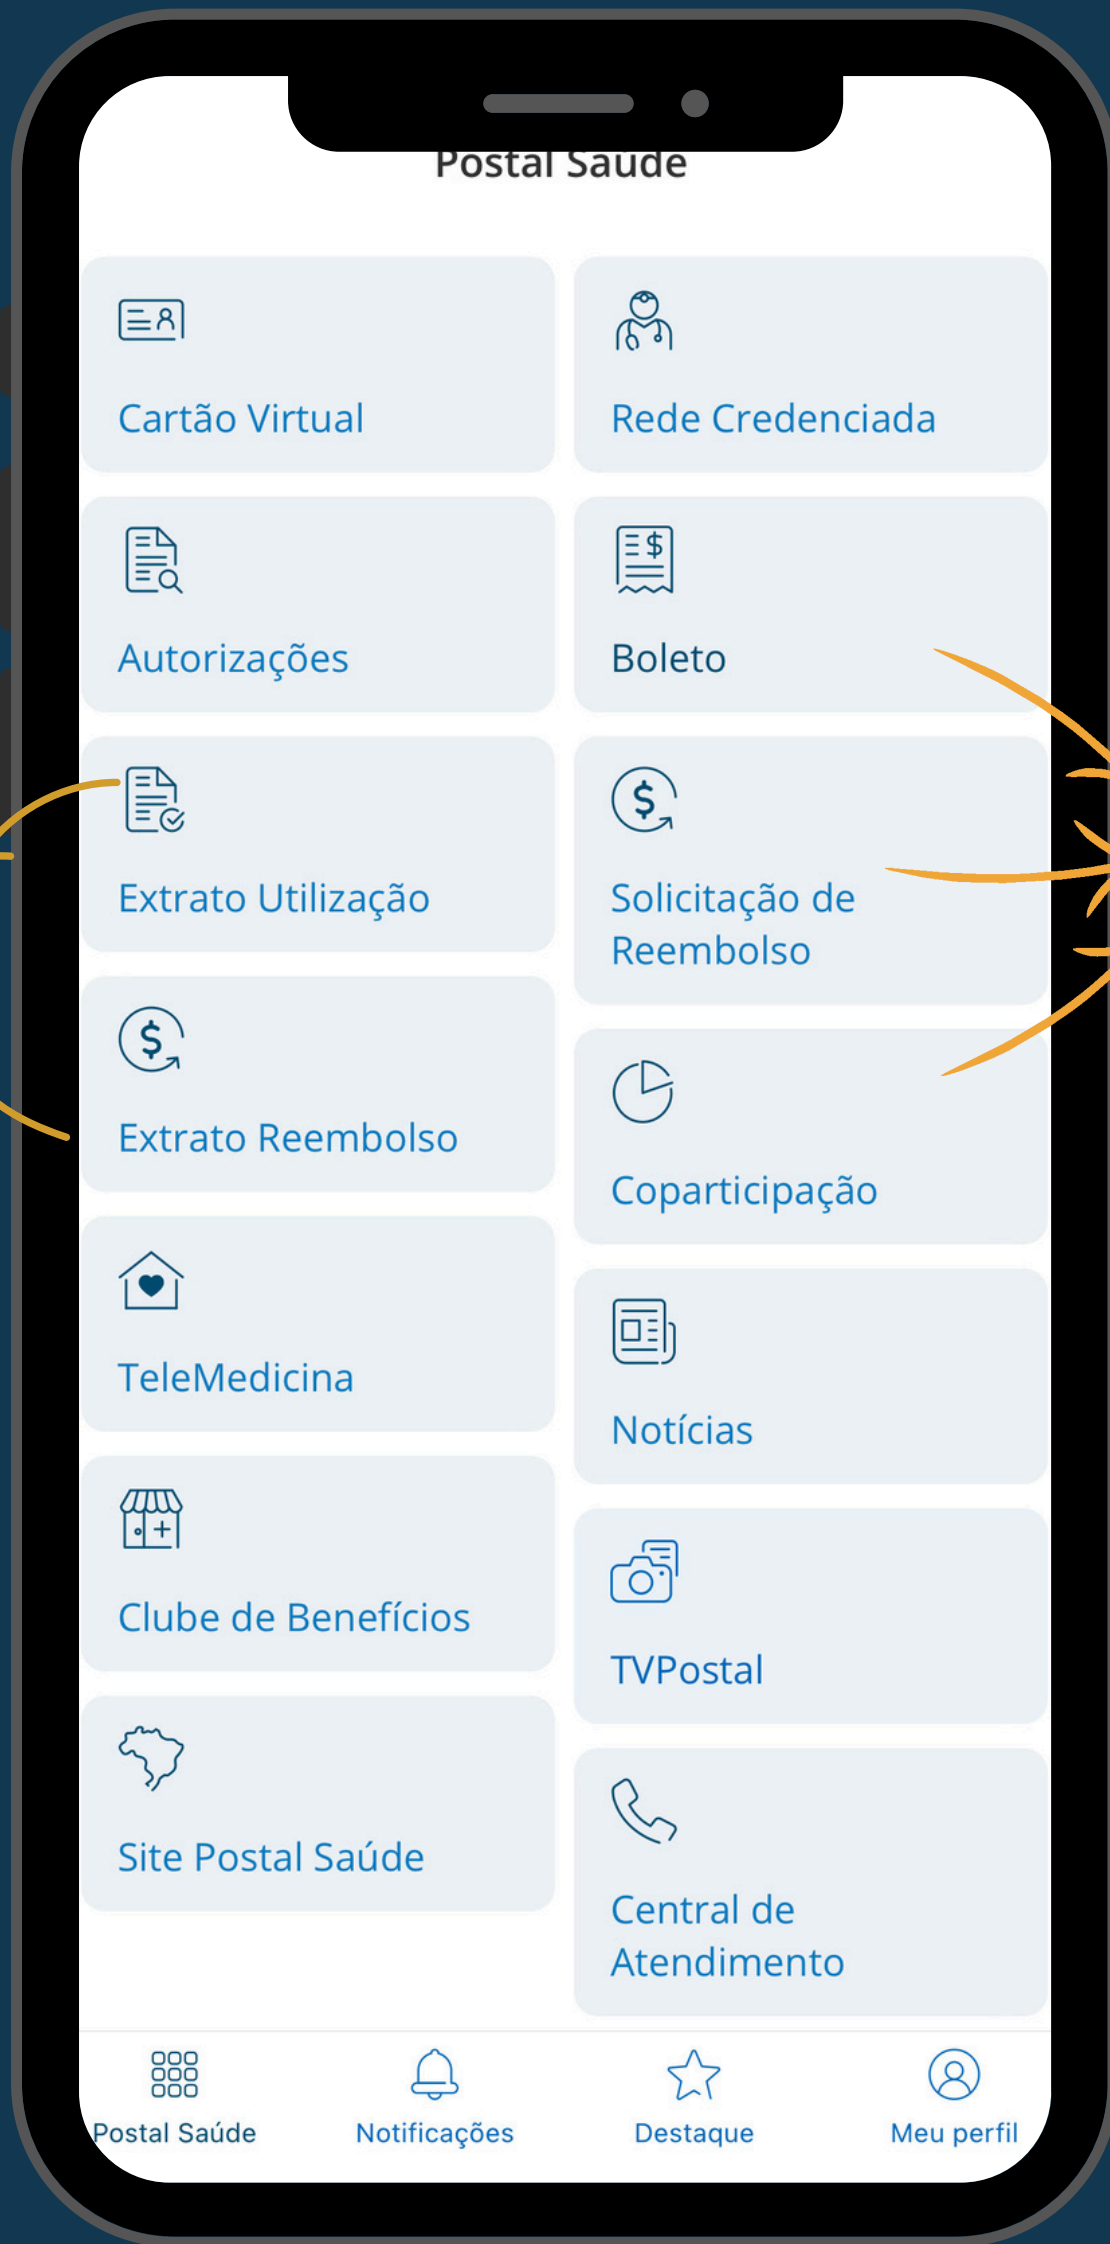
Postal Saúde

Cartão Virtual

Rede Credenciada

Autorizações

$

Boleto

Extrato Utilização

$

Solicitação de Reembolso

$

Extrato Reembolso

Coparticipação

TeleMedicina

Notícias

Clube de Benefícios

TVPostal

Site Postal Saúde

Central de Atendimento

Postal Saúde

Notificações

Destaque

Meu perfil